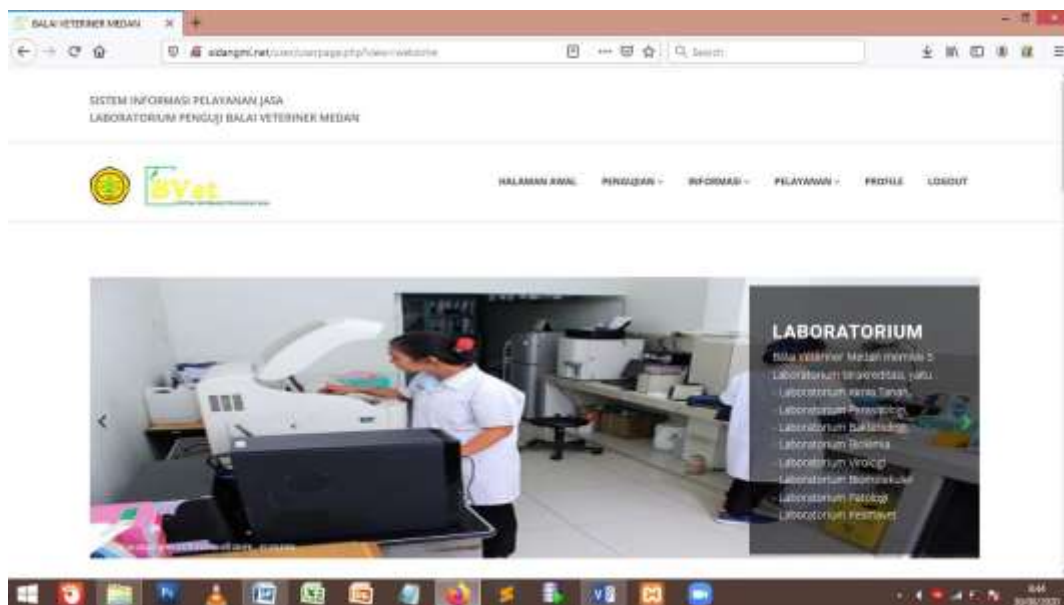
BALAI VETERINER MEDAN

sidangmi.net/user/userpage.php?view=website

Search

SISTEM INFORMASI PELAYANAN JASA
LABORATORIUM PENGUJI BALAI VETERINER MEDAN

SIVet

HALAMAN AWAL PENGUJIAN INFORMASI PELAYANAN PROFILE LOGOUT

LABORATORIUM

Balai Veteriner Medan memiliki 5 Laboratorium terakreditasi, yaitu:
- Laboratorium Hewan Tanah
- Laboratorium Parasitologi
- Laboratorium Bakteriologi
- Laboratorium Biokimia
- Laboratorium Virologi
- Laboratorium Biomolekuler
- Laboratorium Patologi
- Laboratorium Kesmavet

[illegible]